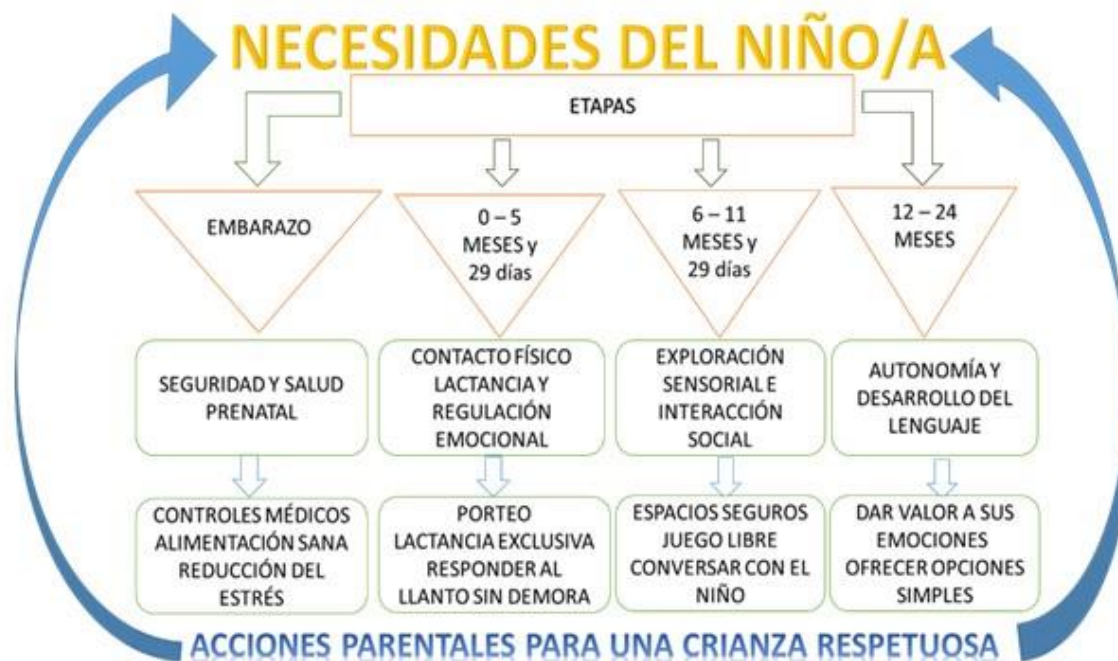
NECESIDADES DEL NIÑO/A

ETAPAS

EMBARAZO

0 – 5 MESES y 29 días

6 – 11 MESES y 29 días

12 – 24 MESES

SEGURIDAD Y SALUD PRENATAL

CONTACTO FÍSICO LACTANCIA Y REGULACIÓN EMOCIONAL

EXPLORACIÓN SENSORIAL E INTERACCIÓN SOCIAL

AUTONOMÍA Y DESARROLLO DEL LENGUAJE

CONTROLES MÉDICOS ALIMENTACIÓN SANA REDUCCIÓN DEL ESTRÉS

PORTEO LACTANCIA EXCLUSIVA RESPONDER AL LLANTO SIN DEMORA

ESPACIOS SEGUROS JUEGO LIBRE CONVERSAR CON EL NIÑO

DAR VALOR A SUS EMOCIONES OFRECER OPCIONES SIMPLES

ACCIONES PARENTALES PARA UNA CRIANZA RESPETUOSA